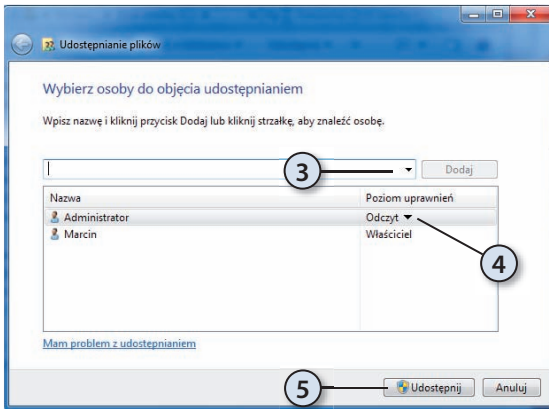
Udostępnianie plików

Wybierz osoby do objęcia udostępnianiem

Wpisz nazwę i kliknij przycisk Dodaj lub kliknij strzałkę, aby znaleźć osobę.

3

Dodaj

| Nazwa | Poziom uprawnień |
|---|---|
| Administrator | Odczyt |
| Marcin | Właściciel |

4

Mam problem z udostępnianiem

5

Udostępnij

Anuluj